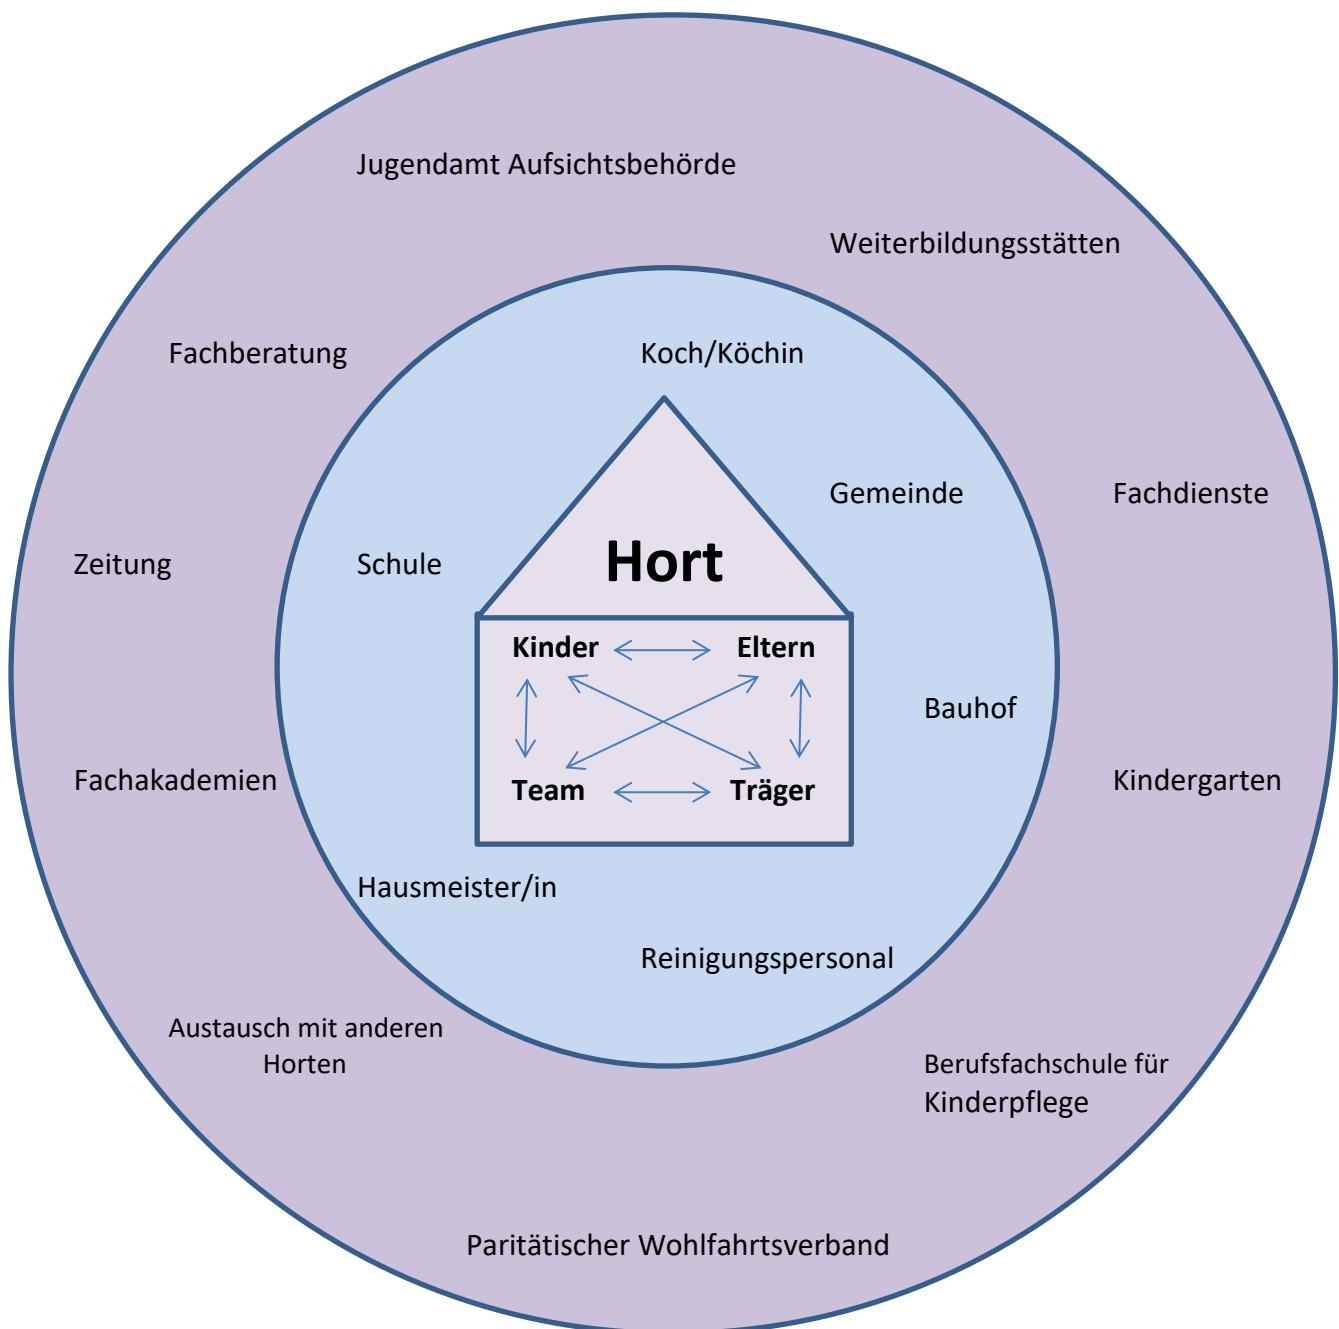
Jugendamt Aufsichtsbehörde

Weiterbildungsstätten

Fachberatung

Koch/Köchin

Gemeinde

Fachdienste

Zeitung

Schule

Hort

Kinder

Eltern

Team

Träger

Bauhof

Fachakademien

Kindergarten

Hausmeister/in

Reinigungspersonal

Austausch mit anderen Horten

Berufsfachschule für Kinderpflege

Paritätischer Wohlfahrtsverband